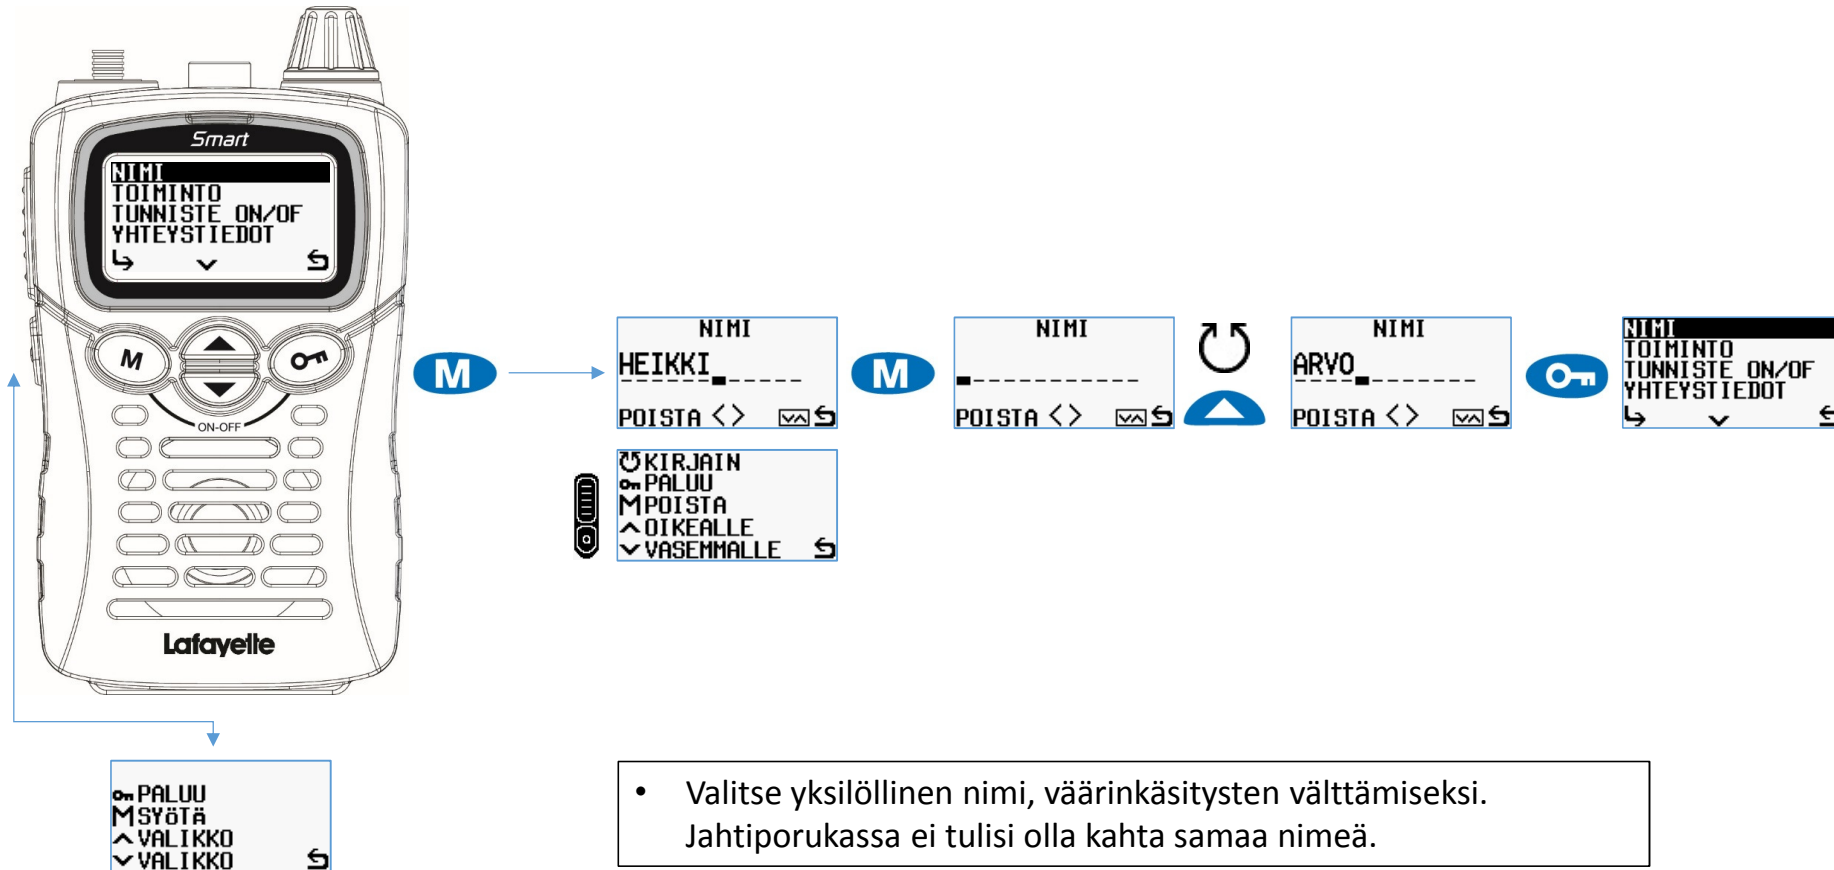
Smart
NIMI
TOIMINTO
TUNNISTE ON/OF
YHTEYSTIEDOT

M
ON-OFF
Lafayette

M

NIMI
HEIKKI
POISTA < >

M

NIMI
POISTA < >

NIMI
ARVO
POISTA < >

NIMI
TOIMINTO
TUNNISTE ON/OF
YHTEYSTIEDOT

KIRJAIN
PALUU
MPOISTA
OIKEALLE
VASEMMALLE

PALUU
MSYÖTÄ
VALIKKO
VALIKKO

• Valitse yksilöllinen nimi, väärinkäsitysten välttämiseksi. Jahtiporukassa ei tulisi olla kahta samaa nimeä.